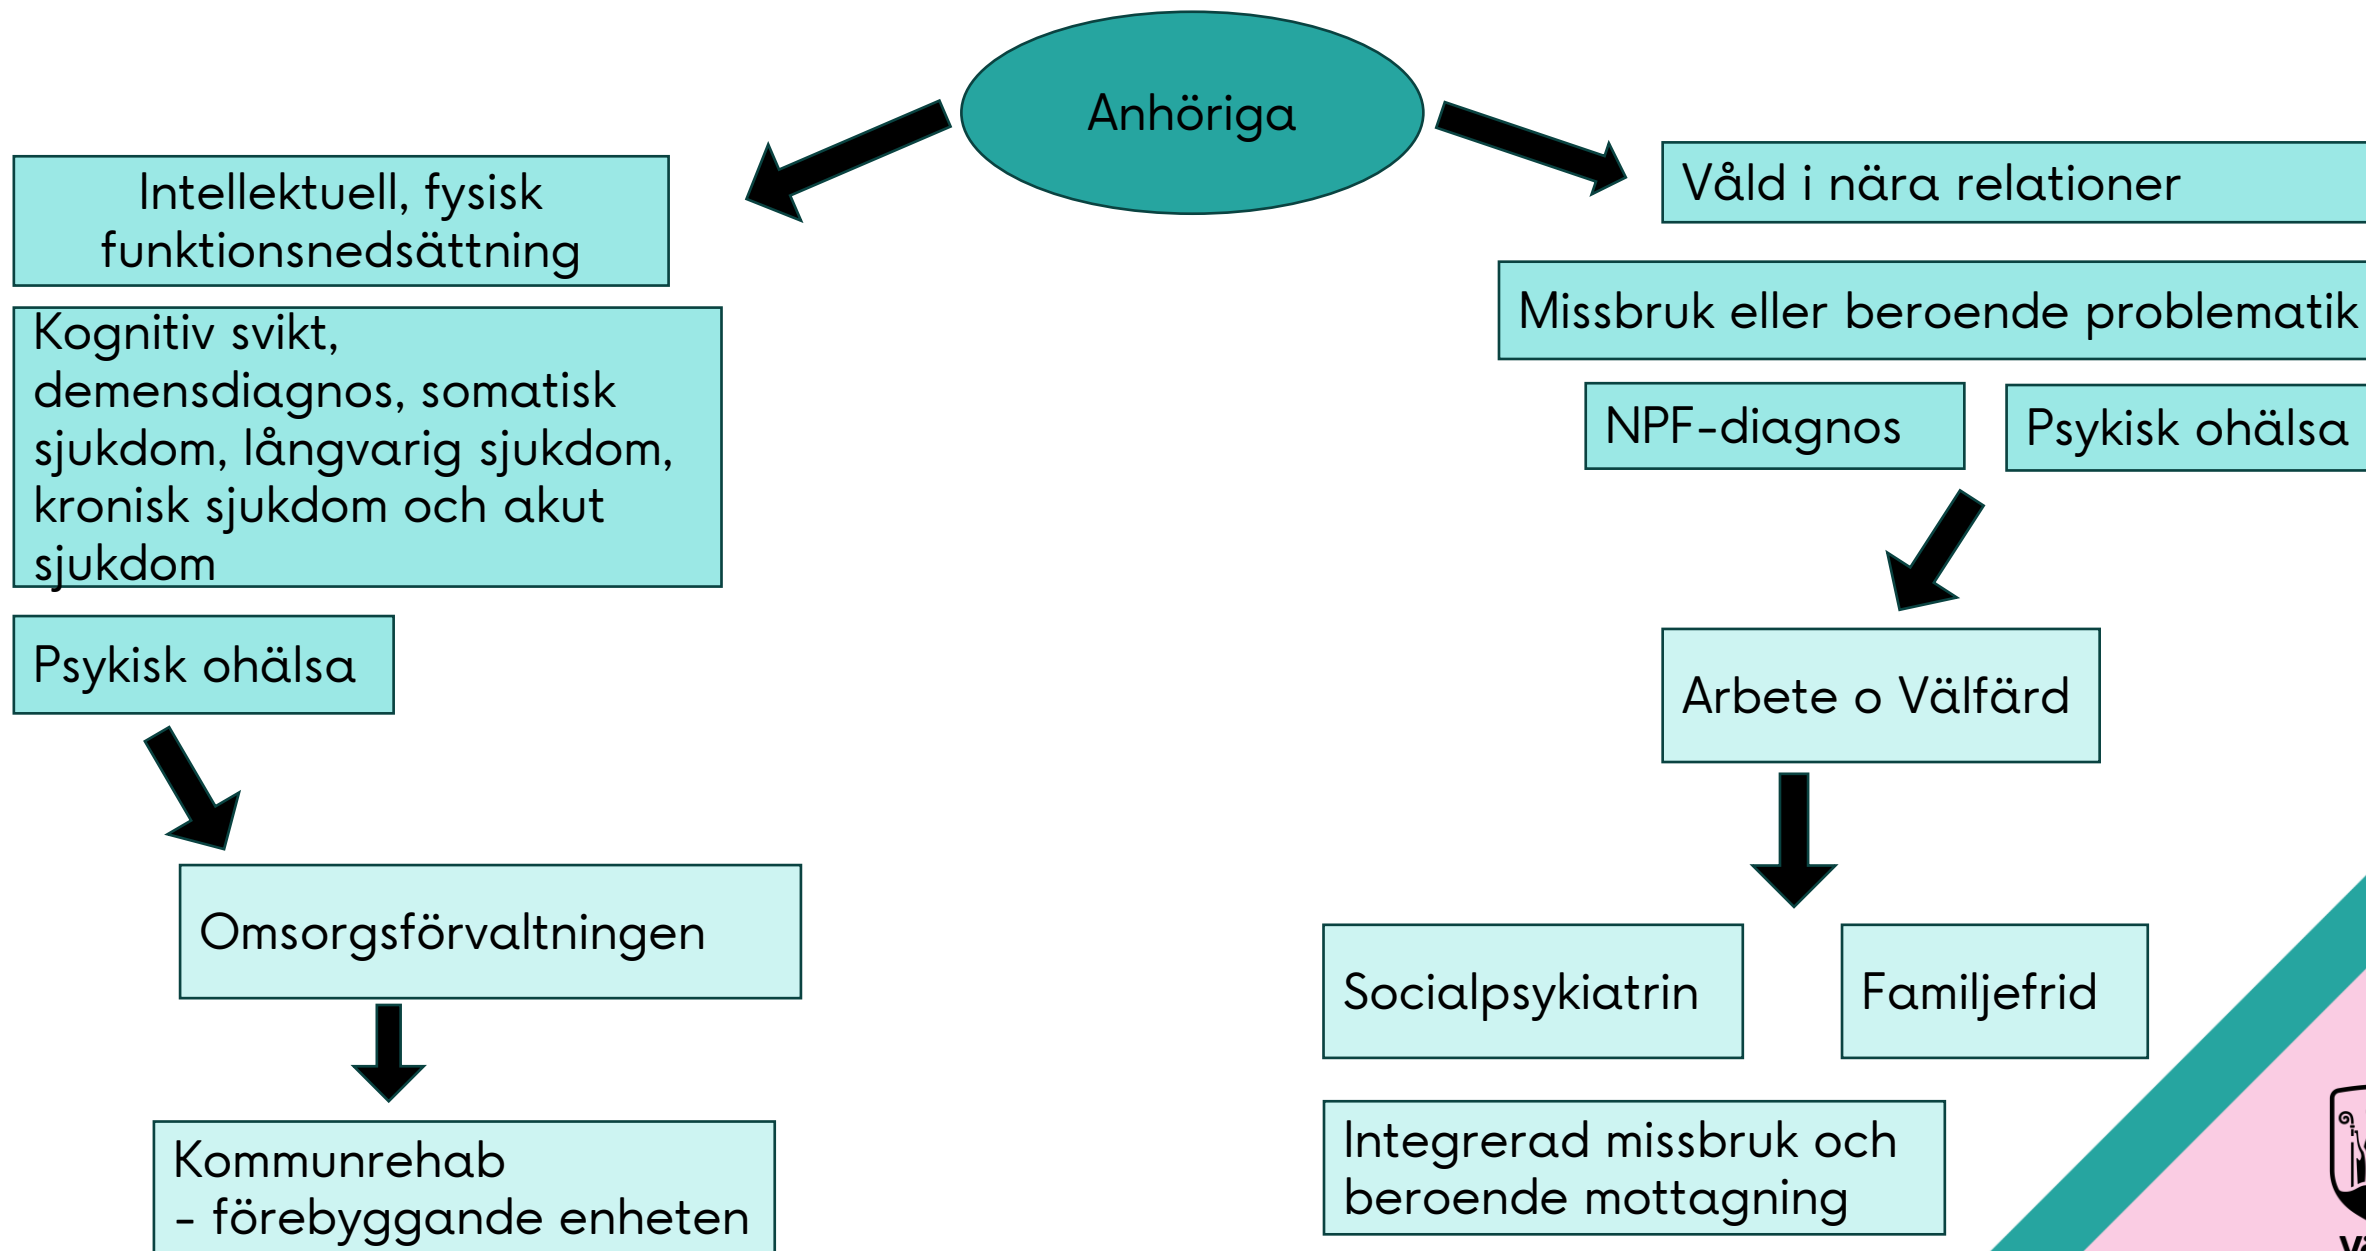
Anhöriga

Intellektuell, fysisk funktionsnedsättning

Kognitiv svikt, demensdiagnos, somatisk sjukdom, långvarig sjukdom, kronisk sjukdom och akut sjukdom

Psykisk ohälsa

Omsorgsförvaltningen

Kommunrehab
- förebyggande enheten

Våld i nära relationer

Missbruk eller beroende problematik

NPF-diagnos

Psykisk ohälsa

Arbete o Välfärd

Socialpsykiatrin

Familjefrid

Integrerad missbruk och beroende mottagning

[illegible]